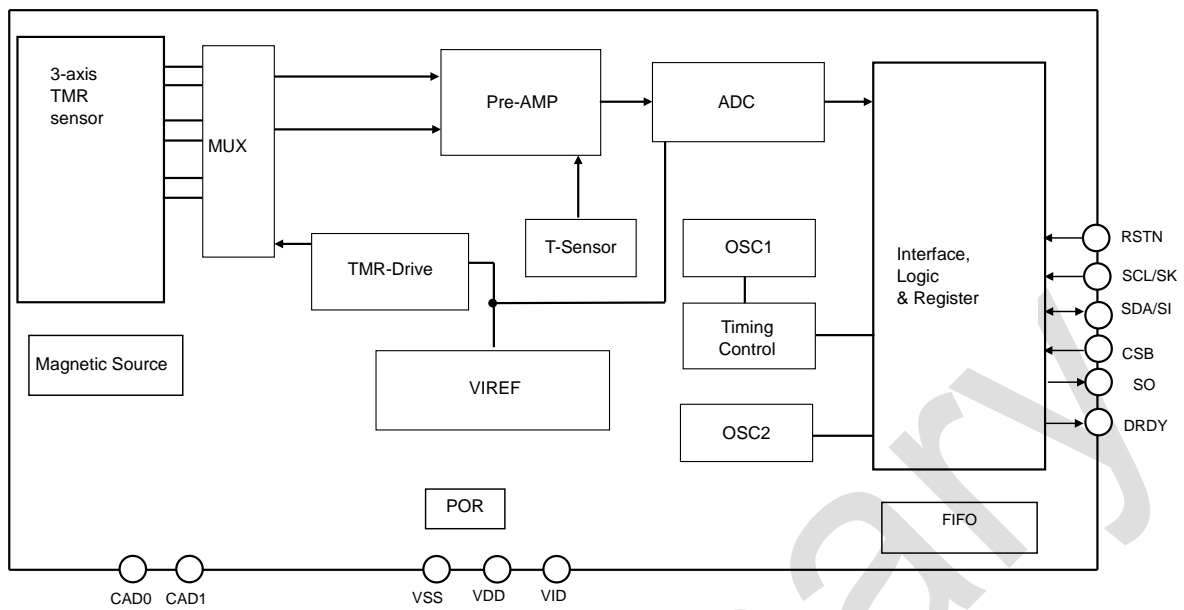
3-axis TMR sensor

MUX

Pre-AMP

ADC

T-Sensor

TMR-Drive

OSC1

Timing Control

Interface, Logic & Register

RSTN

SCL/SK

SDA/SI

CSB

SO

DRDY

Magnetic Source

VIREF

OSC2

POR

FIFO

CAD0

CAD1

VSS

VDD

VID

ary